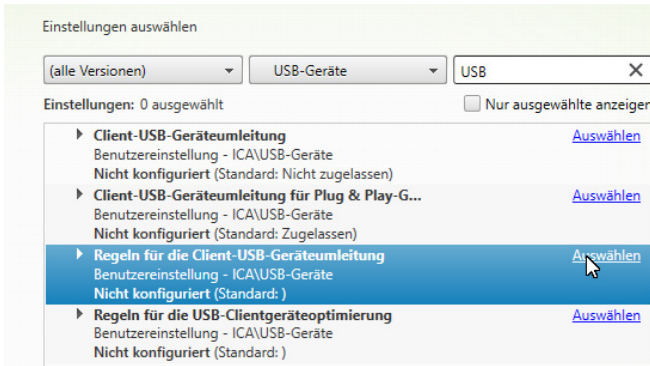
Einstellungen auswählen

(alle Versionen)

USB-Geräte

USB

Einstellungen: 0 ausgewählt

Nur ausgewählte anzeiger

Client-USB-Geräteumleitung
Benutzereinstellung - ICA\USB-Geräte
Nicht konfiguriert (Standard: Nicht zugelassen)
Auswählen

Client-USB-Geräteumleitung für Plug & Play-G...
Benutzereinstellung - ICA\USB-Geräte
Nicht konfiguriert (Standard: Zugelassen)
Auswählen

Regeln für die Client-USB-Geräteumleitung
Benutzereinstellung - ICA\USB-Geräte
Nicht konfiguriert (Standard: )
Auswählen

Regeln für die USB-Clientgeräteoptimierung
Benutzereinstellung - ICA\USB-Geräte
Nicht konfiguriert (Standard: )
Auswählen